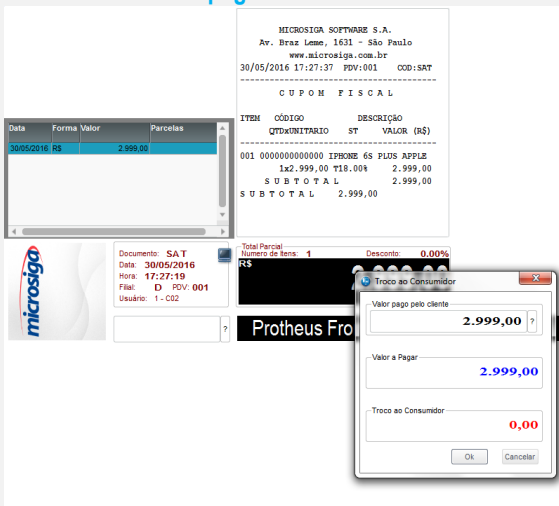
MICROSIGA SOFTWARE S.A.
Av. Braz Leme, 1631 - São Paulo
www.microsiga.com.br
30/05/2016 17:27:37 PDV:001 COD:SAT
---------------------------------------------
C U P O M F I S C A L
ITEM CÓDIGO DESCRIÇÃO
QTDxUNITARIO ST VALOR (R$)
---------------------------------------------
001 0000000000000 IPHONE 6S PLUS APPLE
1x2.999,00 T18.00% 2.999,00
S U B T O T A L 2.999,00
S U B T O T A L 2.999,00

| Data | Forma | Valor | Parcelas |
|---|---|---|---|
| 30/05/2016 | R$ | 2.999,00 | |

microsiga

Documento: SAT
Data: 30/05/2016
Hora: 17:27:19
Filial: D PDV: 001
Usuário: 1 - C02

?

Total Parcial
Numero de Itens: 1
Desconto: 0.00%
R$

Protheus Fro

Troco ao Consumidor
Valor pago pelo cliente
2.999,00 ?
Valor a Pagar
2.999,00
Troco ao Consumidor
0,00
Ok
Cancelar